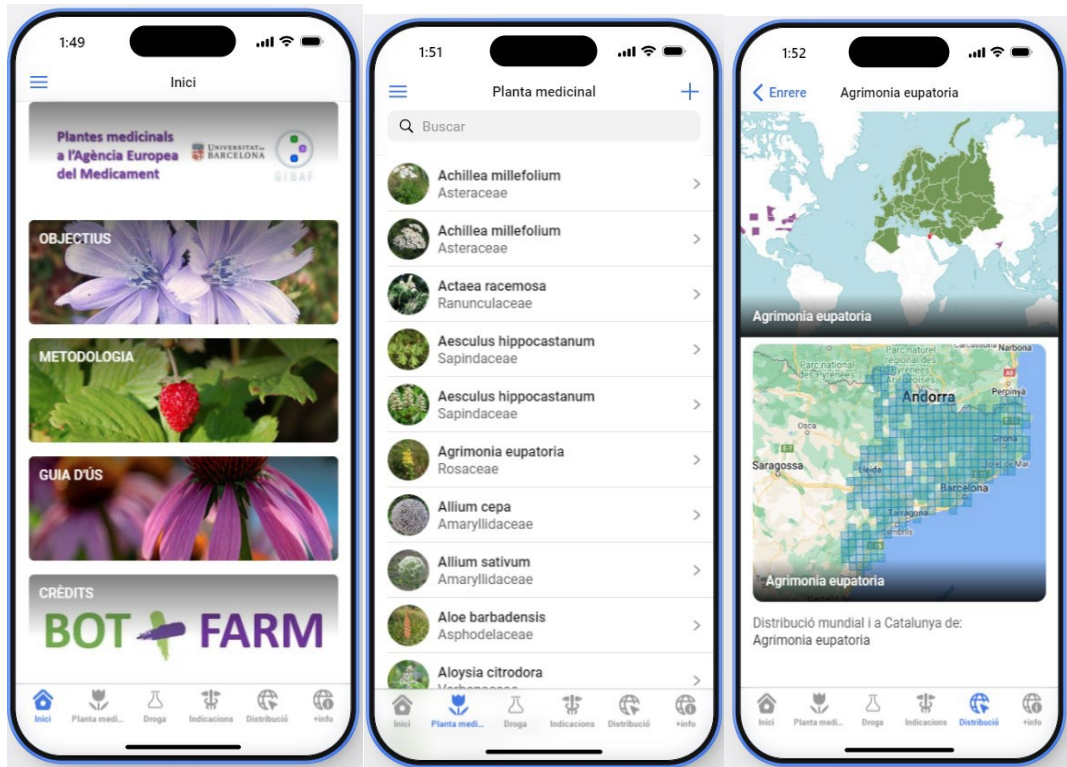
1:49

Inici

Plantes medicinals a l'Agència Europea del Medicament

UNIVERSITAT DE BARCELONA

GIBAF

OBJECTIUS

METODOLOGIA

GUIA D'ÚS

CRÈDITS

BOT FARM

Inici Planta medi... Droga Indicacions Distribució +info

1:51

Planta medicinal

+

Buscar

Achillea millefolium
Asteraceae

Achillea millefolium
Asteraceae

Actaea racemosa
Ranunculaceae

Aesculus hippocastanum
Sapindaceae

Aesculus hippocastanum
Sapindaceae

Agrimonia eupatoria
Rosaceae

Allium cepa
Amaryllidaceae

Allium sativum
Amaryllidaceae

Aloe barbadensis
Asphodelaceae

Aloysia citrodora
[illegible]

Inici Planta medi... Droga Indicacions Distribució +info

1:52

Enrere

Agrimonia eupatoria

Agrimonia eupatoria

Carcassonne Narbona
Parc national des Pyrénées
Parc natural regional dels Pirineus
Andorra
Perpinyà
Osca
Girona
Saragossa
Lleida
Barcelona
Tarragona

Agrimonia eupatoria

Distribució mundial i a Catalunya de: Agrimonia eupatoria

Inici Planta medi... Droga Indicacions Distribució +info